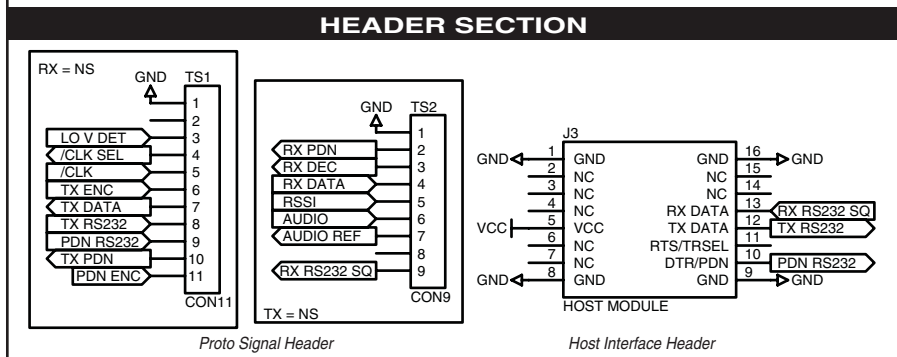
HEADER SECTION

RX = NS
GND
TS1
1
2
LO V DET 3
/CLK SEL 4
/CLK 5
TX ENC 6
TX DATA 7
TX RS232 8
PDN RS232 9
TX PDN 10
PDN ENC 11
CON11

GND
TS2
1
RX PDN 2
RX DEC 3
RX DATA 4
RSSI 5
AUDIO 6
AUDIO REF 7
8
RX RS232 SQ 9
CON9
TX = NS

J3
GND 1 GND
2 NC
3 NC
4 NC
VCC 5 VCC
6 NC
7 NC
GND 8 GND
GND 16 GND
NC 15
NC 14
RX DATA 13 RX RS232 SQ
TX DATA 12 TX RS232
RTS/TRSEL 11
DTR/PDN 10 PDN RS232
GND 9 GND
HOST MODULE

Proto Signal Header

Host Interface Header